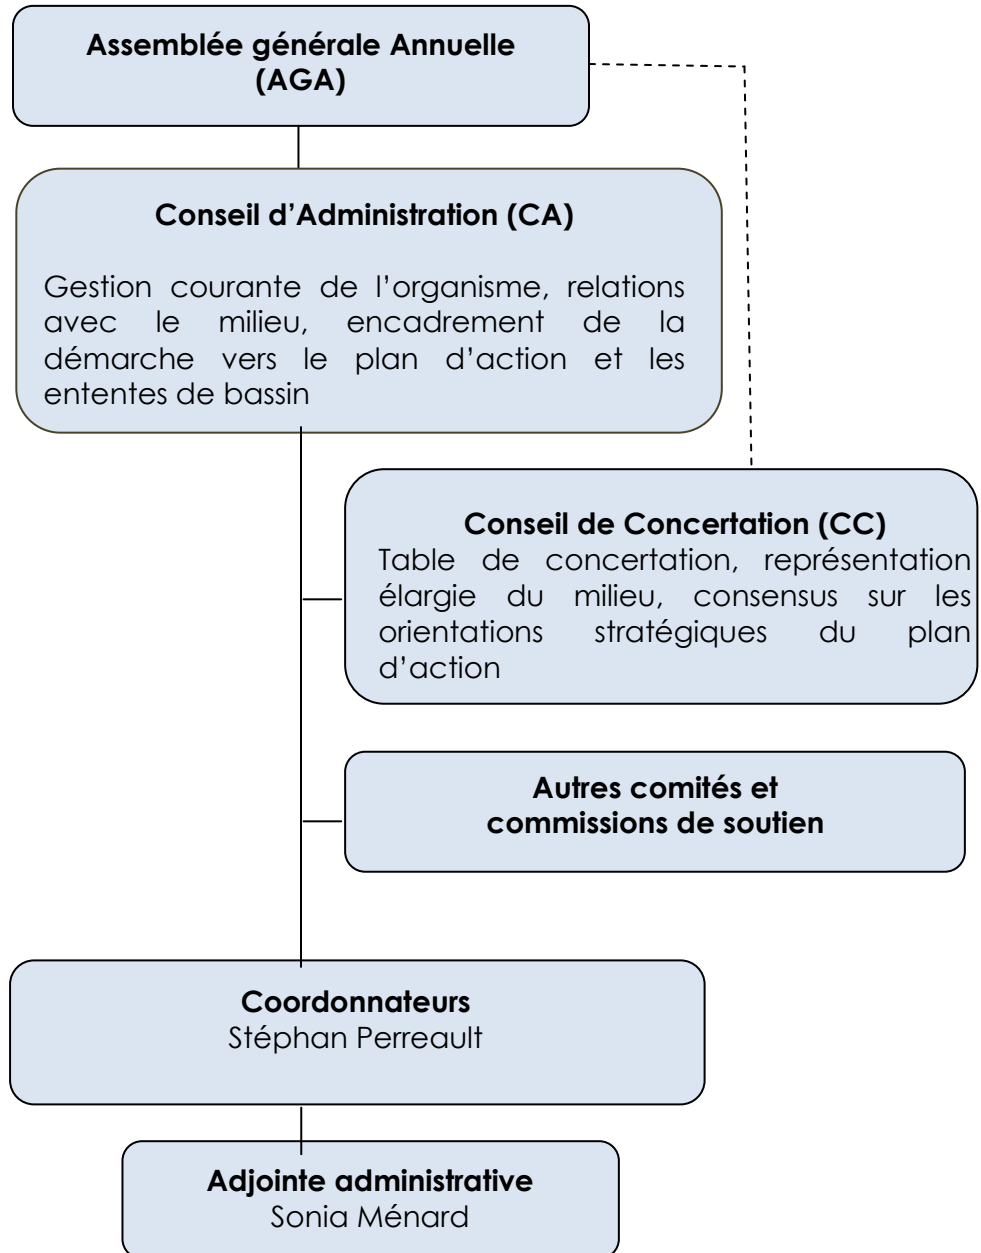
Assemblée générale Annuelle (AGA)

Conseil d'Administration (CA)

Gestion courante de l'organisme, relations avec le milieu, encadrement de la démarche vers le plan d'action et les ententes de bassin

Conseil de Concertation (CC)
Table de concertation, représentation élargie du milieu, consensus sur les orientations stratégiques du plan d'action

Autres comités et commissions de soutien

Coordonnateurs
Stéphan Perreault

Adjointe administrative
Sonia Ménard